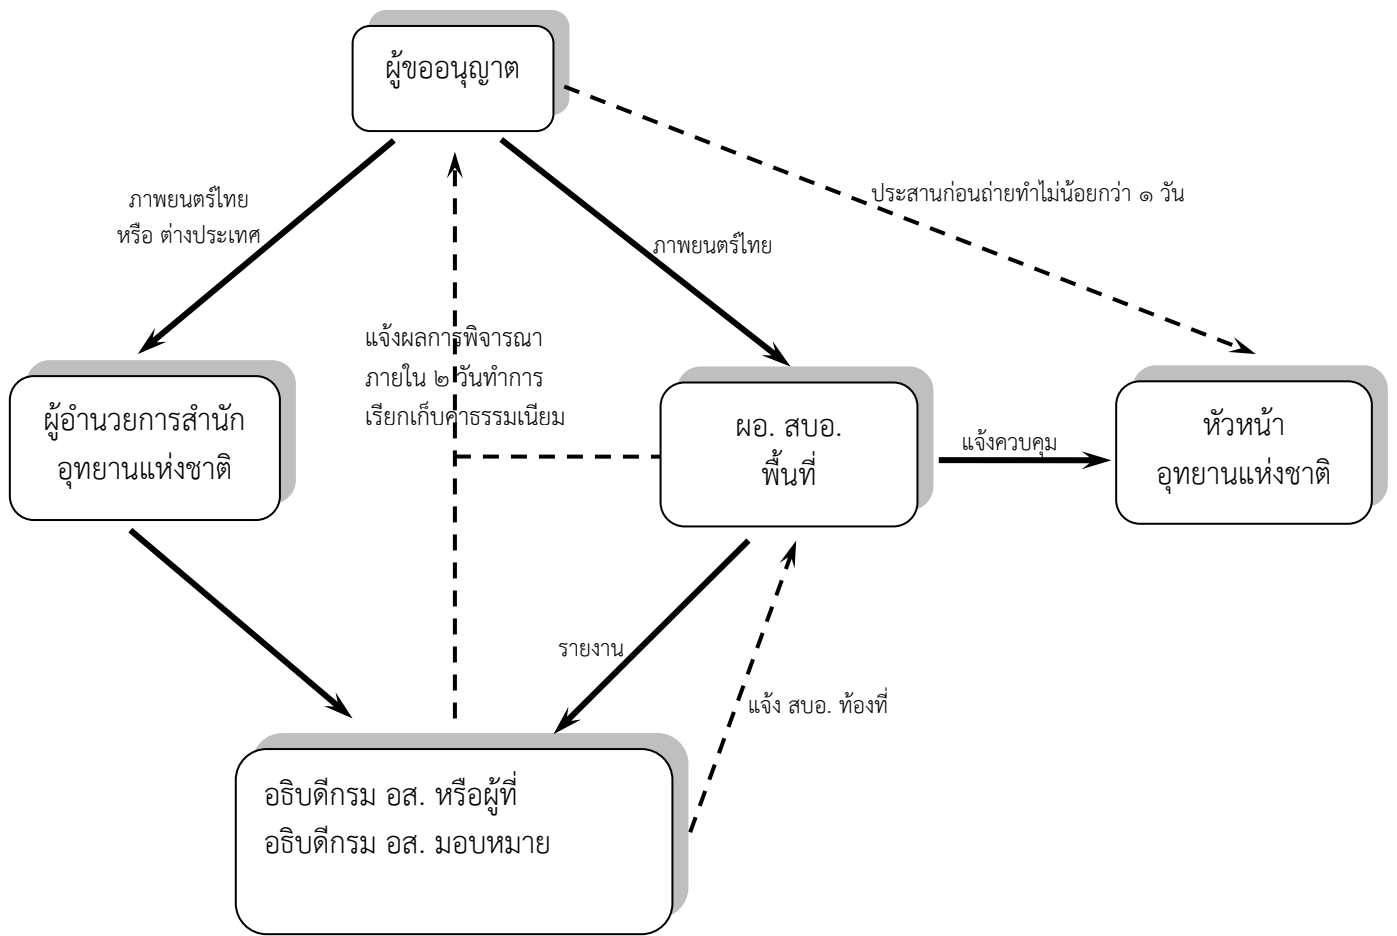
ผู้ขออนุญาต

ภาพยนตร์ไทย
หรือ ต่างประเทศ

ภาพยนตร์ไทย

ประสานก่อนถ่ายทำไม่น้อยกว่า ๑ วัน

แจ้งผลการพิจารณา
ภายใน ๒ วันทำการ
เรียกเก็บค่าธรรมเนียม

ผู้อำนวยการสำนัก
อุทยานแห่งชาติ

ผอ. สบอ.
พื้นที่

แจ้งควบคุม

หัวหน้า
อุทยานแห่งชาติ

รายงาน

แจ้ง สบอ. ท้องที่

อธิบดีกรม อส. หรือผู้ที่
อธิบดีกรม อส. มอบหมาย